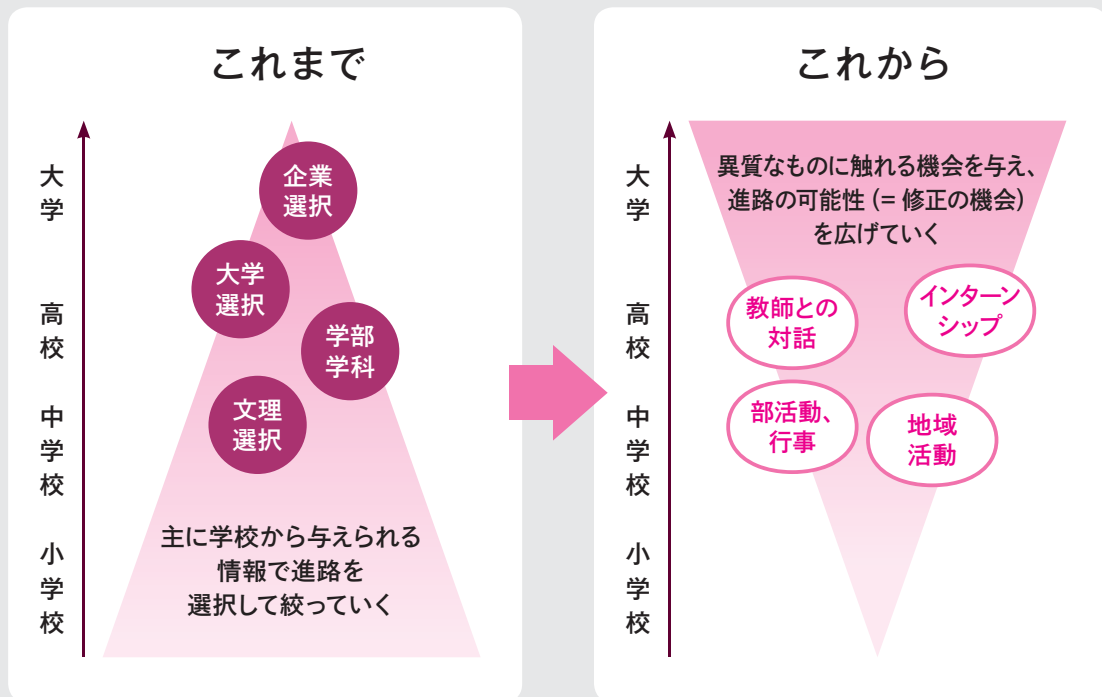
これまで

大学

高校

中学校

小学校

企業選択

大学選択

学部学科

文理選択

主に学校から与えられる情報で進路を選択して絞っていく

これから

大学

高校

中学校

小学校

異質なものに触れる機会を与え、進路の可能性（＝修正の機会）を広げていく

教師との対話

インターンシップ

部活動、行事

地域活動